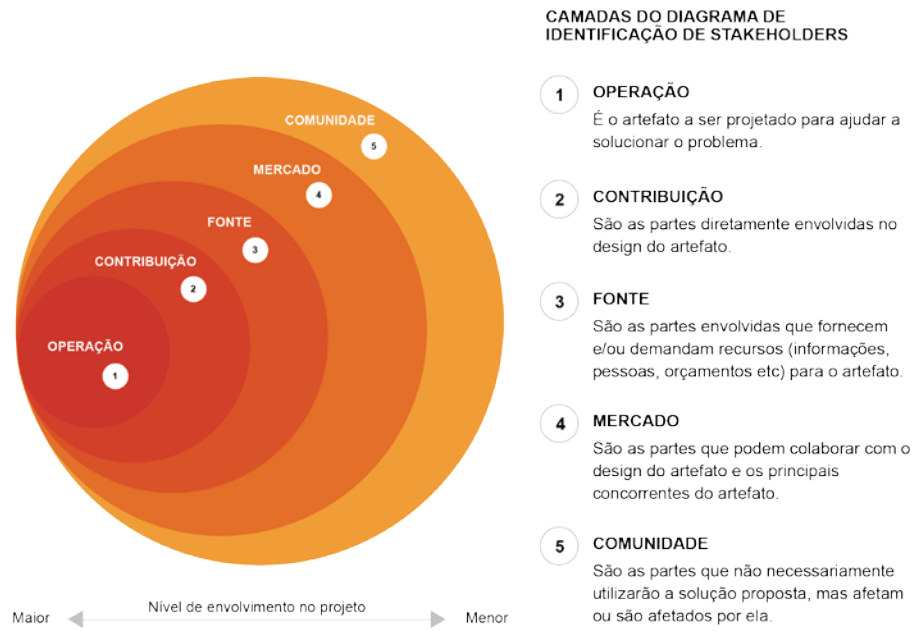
COMUNIDADE
5
MERCADO
4
FONTE
3
CONTRIBUIÇÃO
2
OPERAÇÃO
1

Maior
Nível de envolvimento no projeto
Menor

CAMADAS DO DIAGRAMA DE IDENTIFICAÇÃO DE STAKEHOLDERS

1
OPERAÇÃO
É o artefato a ser projetado para ajudar a solucionar o problema.

2
CONTRIBUIÇÃO
São as partes diretamente envolvidas no design do artefato.

3
FONTE
São as partes envolvidas que fornecem e/ou demandam recursos (informações, pessoas, orçamentos etc) para o artefato.

4
MERCADO
São as partes que podem colaborar com o design do artefato e os principais concorrentes do artefato.

5
COMUNIDADE
São as partes que não necessariamente utilizarão a solução proposta, mas afetam ou são afetados por ela.